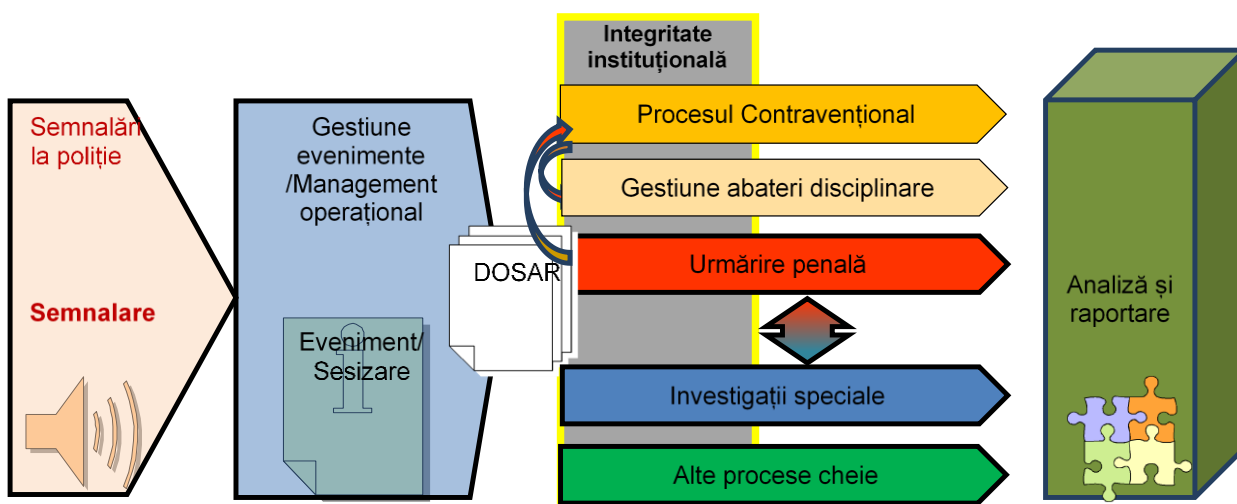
Semnalări la poliție

Semnalare

Gestiune evenimente /Management operațional

Eveniment/ Sesizare

DOSAR

Integritate instituțională

Procesul Contravențional

Gestiune abateri disciplinare

Urmărire penală

Investigații speciale

Alte procese cheie

Analiză și raportare